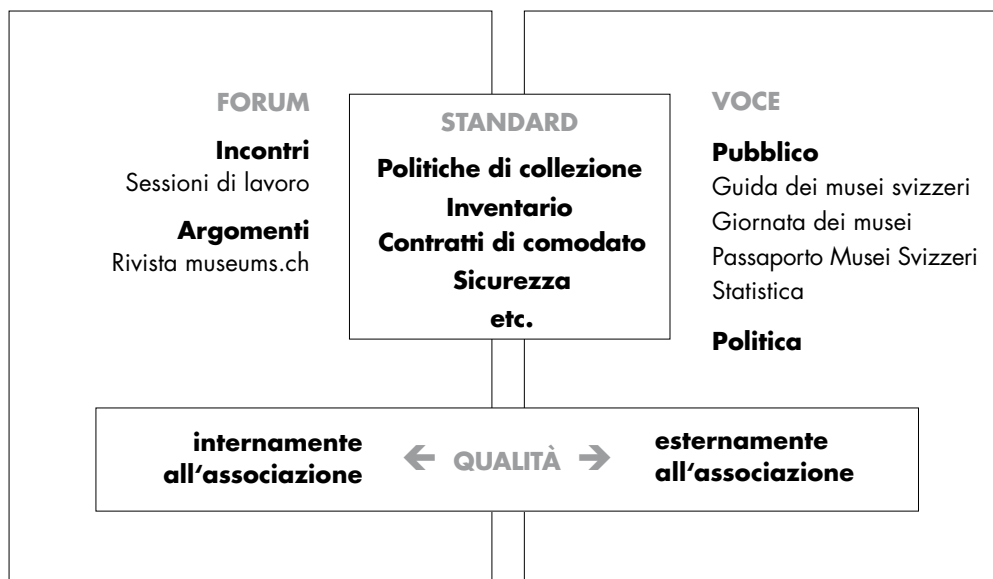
FORUM

Incontri
Sessioni di lavoro

Argomenti
Rivista museums.ch

STANDARD

Politiche di collezione
Inventario
Contratti di comodato
Sicurezza
etc.

VOCE

Pubblico
Guida dei musei svizzeri
Giornata dei musei
Passaporto Musei Svizzeri
Statistica

Politica

internamente all'associazione ← QUALITÀ → esternamente all'associazione